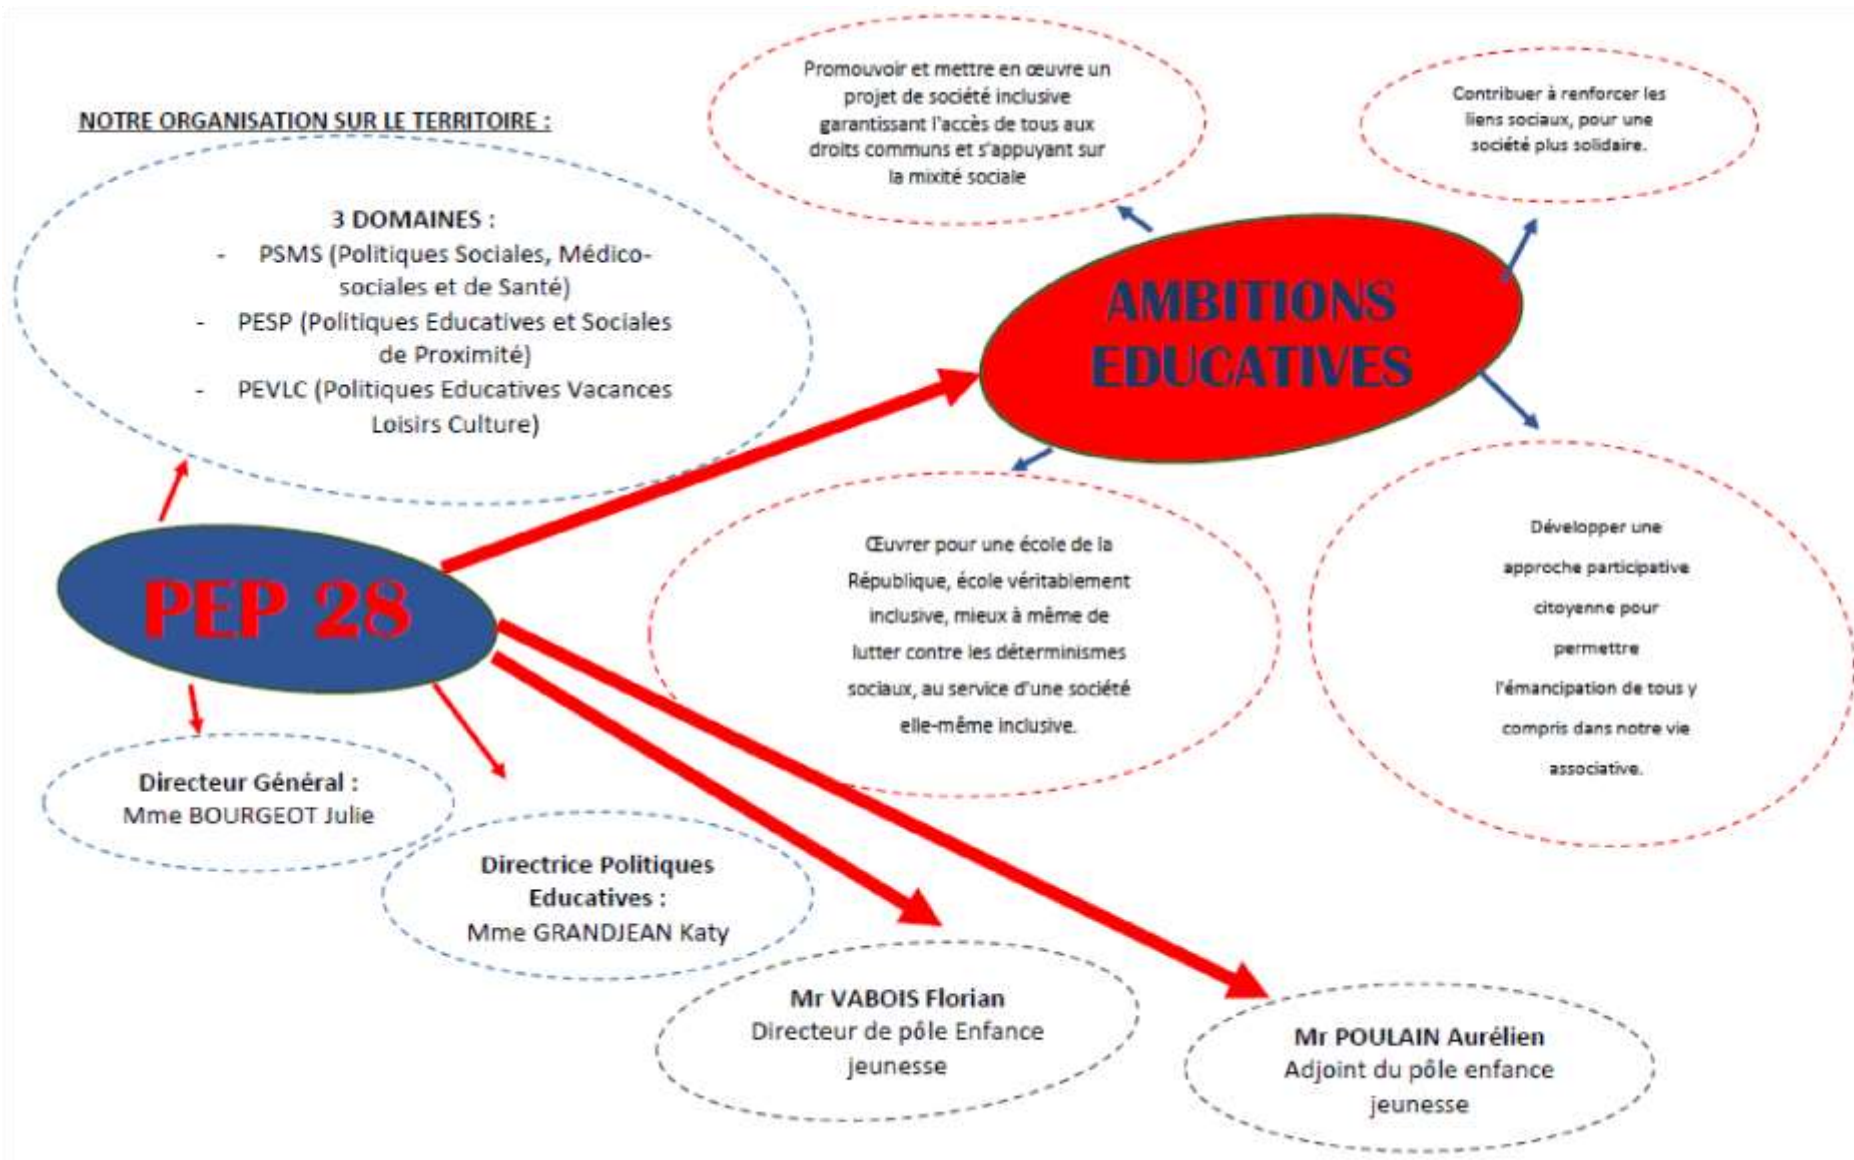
NOTRE ORGANISATION SUR LE TERRITOIRE :

Promouvoir et mettre en œuvre un projet de société inclusive garantissant l'accès de tous aux droits communs et s'appuyant sur la mixité sociale

Contribuer à renforcer les liens sociaux, pour une société plus solidaire.

3 DOMAINES :
- PSMS (Politiques Sociales, Médico-sociales et de Santé)
- PESP (Politiques Educatives et Sociales de Proximité)
- PEVLC (Politiques Educatives Vacances Loisirs Culture)

AMBITIONS EDUCATIVES

PEP 28

Œuvrer pour une école de la République, école véritablement inclusive, mieux à même de lutter contre les déterminismes sociaux, au service d'une société elle-même inclusive.

Développer une approche participative citoyenne pour permettre l'émancipation de tous y compris dans notre vie associative.

Directeur Général :
Mme BOURGEOT Julie

Directrice Politiques Educatives :
Mme GRANDJEAN Katy

Mr VABOIS Florian
Directeur de pôle Enfance jeunesse

Mr POULAIN Aurélien
Adjoint du pôle enfance jeunesse